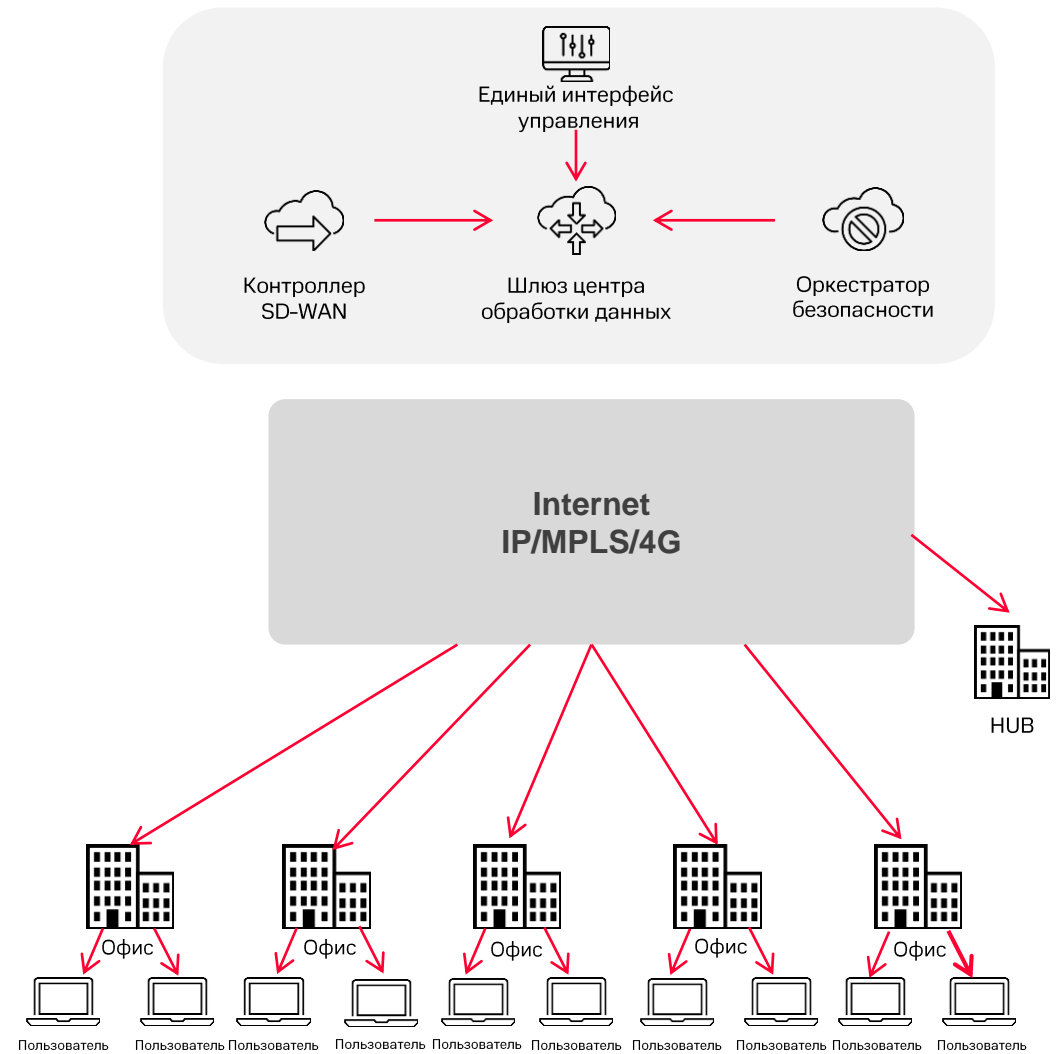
Единый интерфейс управления

Контроллер SD-WAN

Шлюз центра обработки данных

Оркестратор безопасности

Internet
IP/MPLS/4G

HUB

Офис

Офис

Офис

Офис

Офис

Пользователь Пользователь Пользователь Пользователь Пользователь Пользователь Пользователь Пользователь Пользователь Пользователь